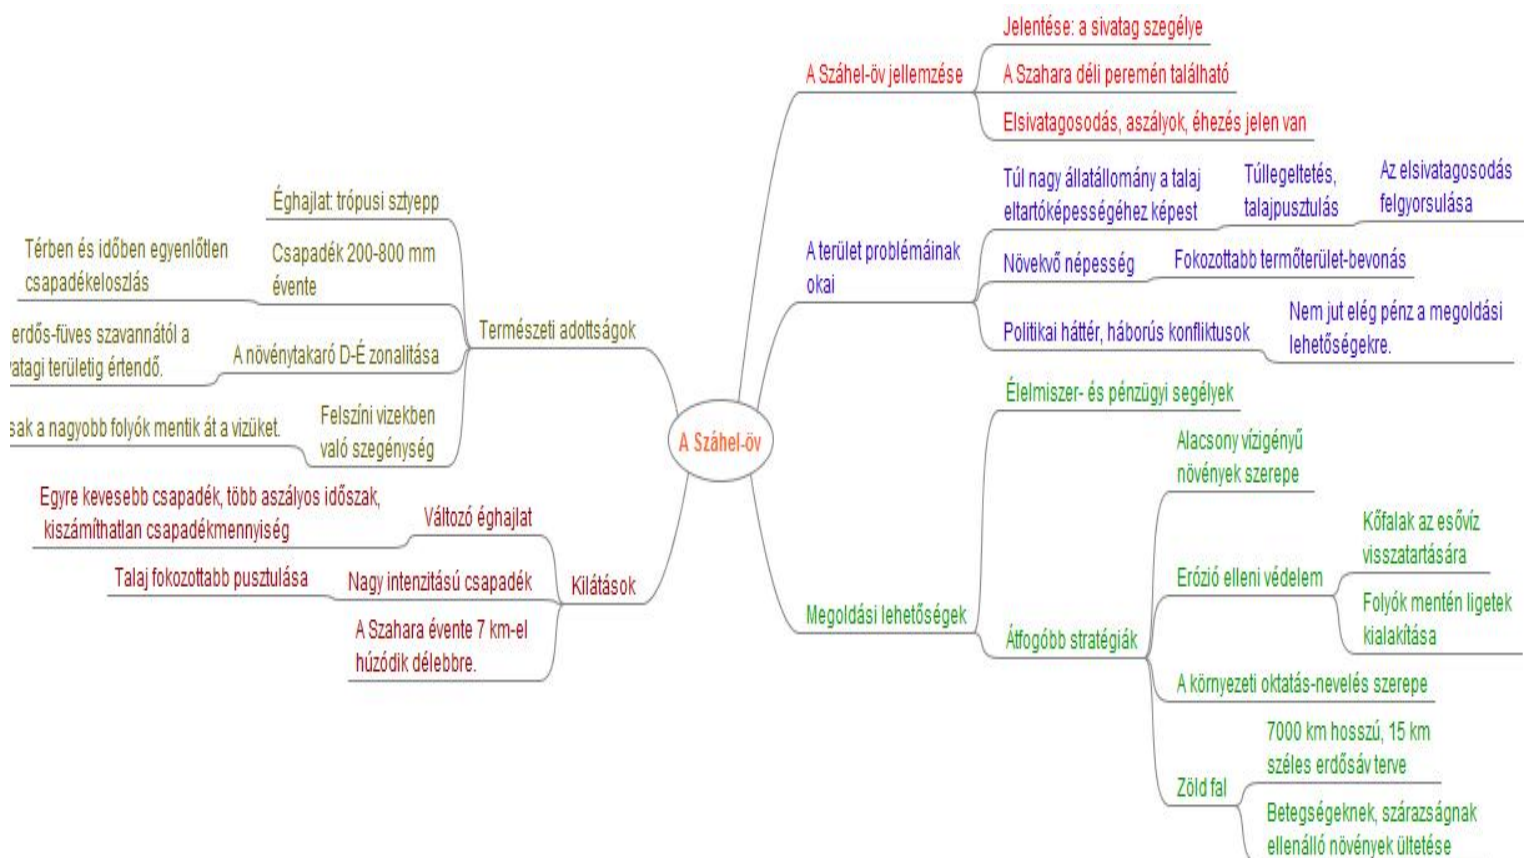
A Száhel-öv

A Száhel-öv jellemzése
Jelentése: a sivatag szegélye
A Szahara déli peremén található
Elsivatagosodás, aszályok, éhezés jelen van

A terület problémáinak okai
Túl nagy állatállomány a talaj eltartóképességéhez képest
Túllegeltetés, talajpusztulás
Az elsivatagosodás felgyorsulása
Növekvő népesség
Fokozottabb termőterület-bevonás
Politikai háttér, háborús konfliktusok
Nem jut elég pénz a megoldási lehetőségekre.

Megoldási lehetőségek
Élelmiszer- és pénzügyi segélyek
Átfogóbb stratégiák
Alacsony vízigényű növények szerepe
Erózió elleni védelem
Kőfalak az esővíz visszatartására
Folyók mentén ligetek kialakítása
A környezeti oktatás-nevelés szerepe
Zöld fal
7000 km hosszú, 15 km széles erdősáv terve
Betegségeknek, szárazságnak ellenálló növények ültetése

Természeti adottságok
Éghajlat: trópusi sztyepp
Csapadék 200-800 mm évente
Térben és időben egyenlőtlen csapadékeloszlás
A növénytakaró D-É zonalitása
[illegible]erdős-füves szavannától a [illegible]atagi területig értendő.
Felszíni vizekben való szegénység
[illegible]sak a nagyobb folyók mentik át a vizüket.

Kilátások
Változó éghajlat
Egyre kevesebb csapadék, több aszályos időszak, kiszámíthatlan csapadékmennyiség
Nagy intenzitású csapadék
Talaj fokozottabb pusztulása
A Szahara évente 7 km-el húzódik délebbre.